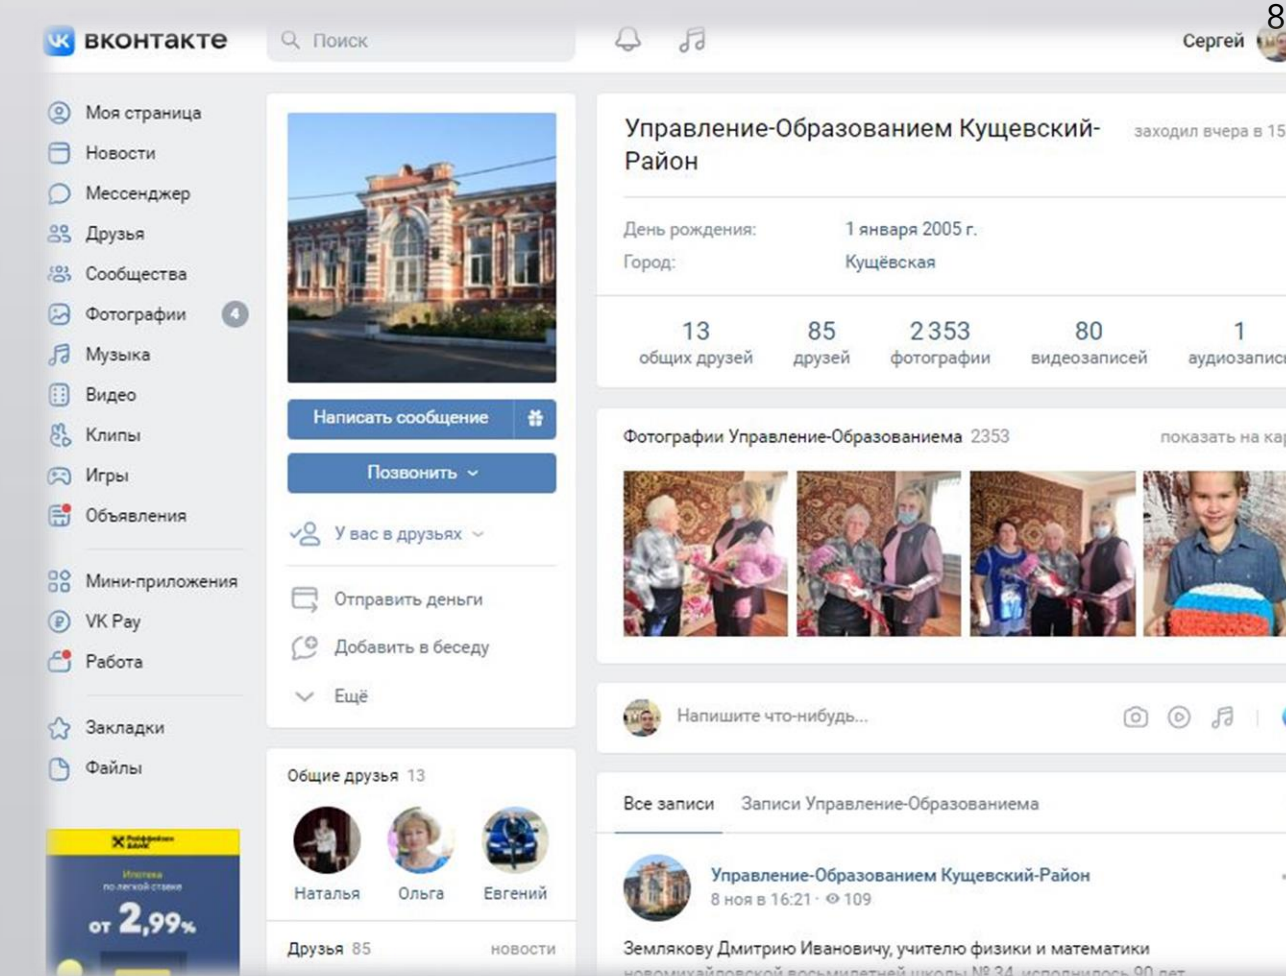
8

вконтакте
Поиск
Сергей

Моя страница
Новости
Мессенджер
Друзья
Сообщества
Фотографии 4
Музыка
Видео
Клипы
Игры
Объявления
Мини-приложения
VK Pay
Работа
Закладки
Файлы

Ипотека по легкой ставке от 2,99%

Написать сообщение
Позвонить
У вас в друзьях
Отправить деньги
Добавить в беседу
Ещё

Общие друзья 13
Наталья Ольга Евгений
Друзья 85 новости

Управление-Образованием Кущевский-Район
заходил вчера в 15

День рождения: 1 января 2005 г.
Город: Кущёвская

| 13 | 85 | 2 353 | 80 | 1 |
|---|---|---|---|---|
| общих друзей | друзей | фотографии | видеозаписей | аудиозапис |

Фотографии Управление-Образованиема 2353
показать на ка

Напишите что-нибудь...

Все записи Записи Управление-Образованиема

Управление-Образованием Кущевский-Район
8 ноя в 16:21 · 109

Землякову Дмитрию Ивановичу, учителю физики и математики
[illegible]